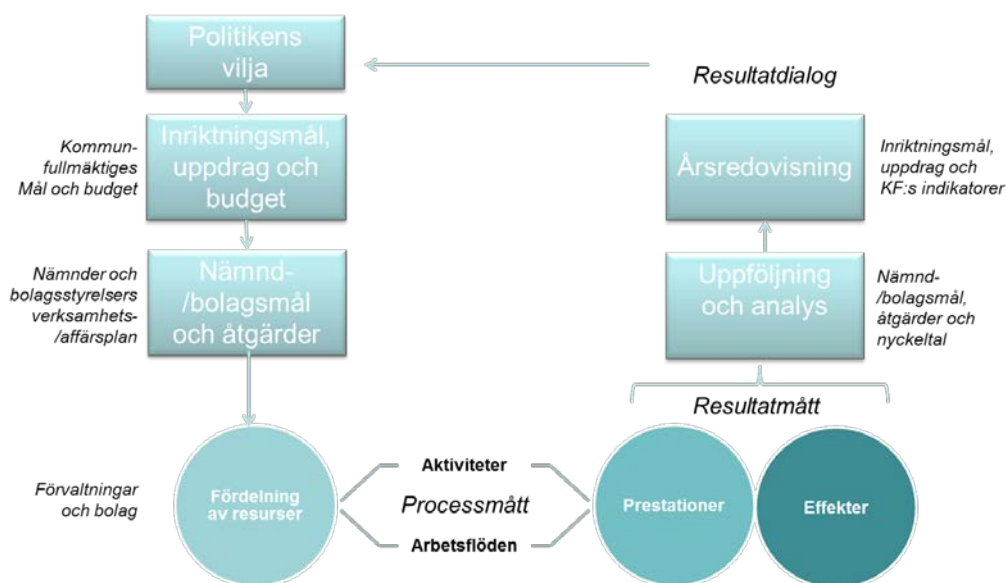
Politikens vilja

Resultatdialog

Kommunfullmäktiges Mål och budget

Inriktningsmål, uppdrag och budget

Årsredovisning

Inriktningsmål, uppdrag och KF:s indikatorer

Nämnder och bolagsstyrelsers verksamhets-/affärsplan

Nämnd-/bolagsmål och åtgärder

Uppföljning och analys

Nämnd-/bolagsmål, åtgärder och nyckeltal

Resultatmått

Förvaltningar och bolag

Fördelning av resurser

Aktiviteter

Processmått

Arbetsflöden

Prestationer

Effekter